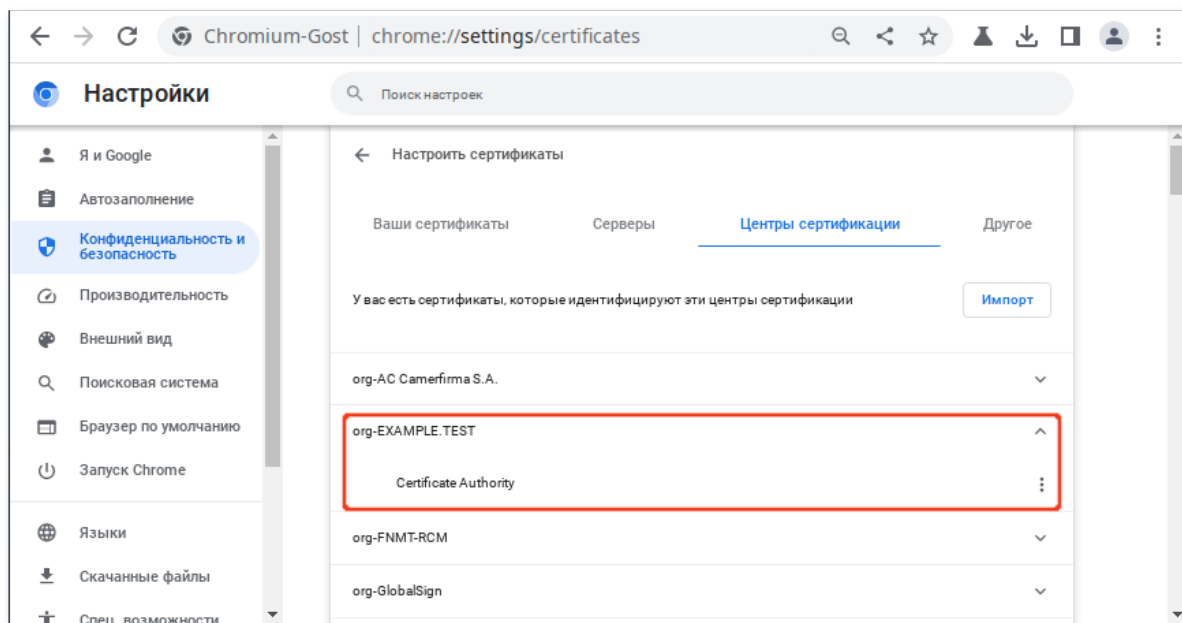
Chromium-Gost | chrome://settings/certificates

Настройки

Поиск настроек

Я и Google
Автозаполнение
Конфиденциальность и безопасность
Производительность
Внешний вид
Поисковая система
Браузер по умолчанию
Запуск Chrome
Языки
Скачанные файлы
Спец. возможности

Настроить сертификаты

Ваши сертификаты
Серверы
Центры сертификации
Другое

У вас есть сертификаты, которые идентифицируют эти центры сертификации

Импорт

org-AC Camerfirma S.A.

org-EXAMPLE.TEST

Certificate Authority

org-FNMT-RCM

org-GlobalSign